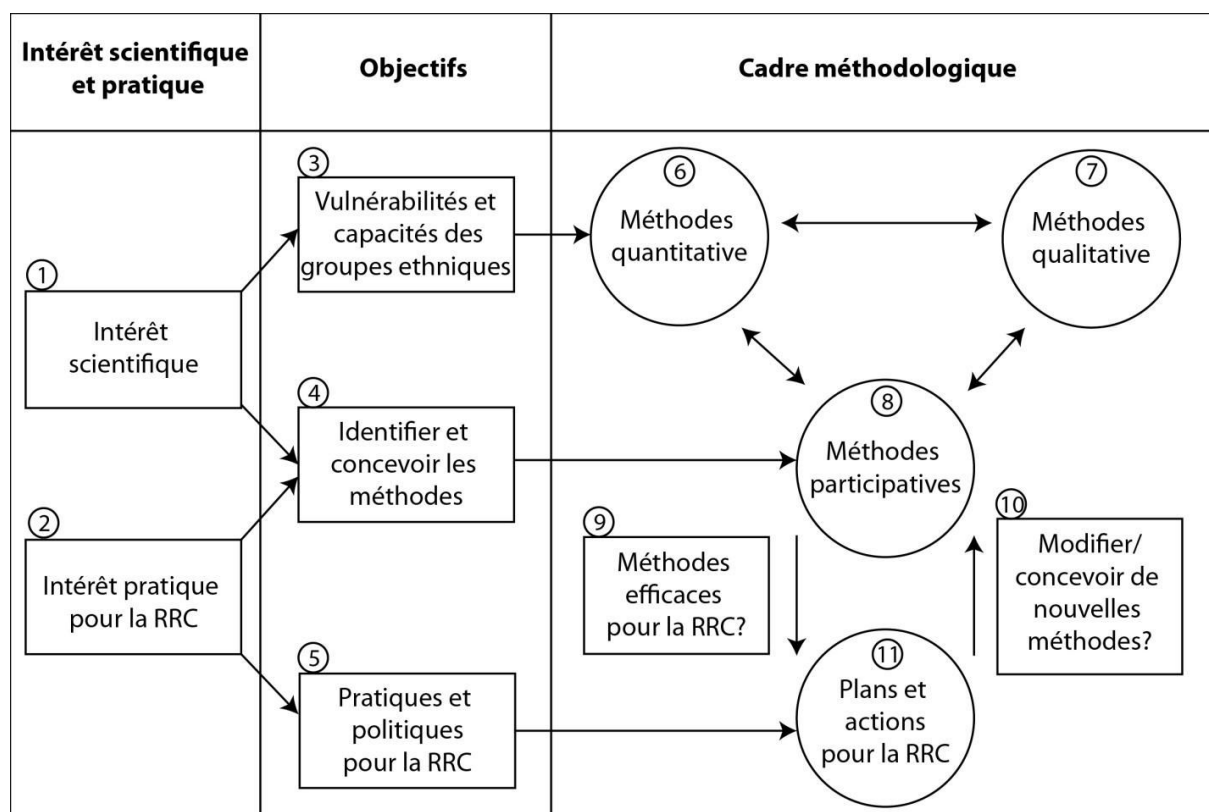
| Intérêt scientifique et pratique | Objectifs | Cadre méthodologique |
|---|---|---|

1 Intérêt scientifique

2 Intérêt pratique pour la RRC

3 Vulnérabilités et capacités des groupes ethniques

4 Identifier et concevoir les méthodes

5 Pratiques et politiques pour la RRC

6 Méthodes quantitative

7 Méthodes qualitative

8 Méthodes participatives

9 Méthodes efficaces pour la RRC?

10 Modifier/ concevoir de nouvelles méthodes?

11 Plans et actions pour la RRC